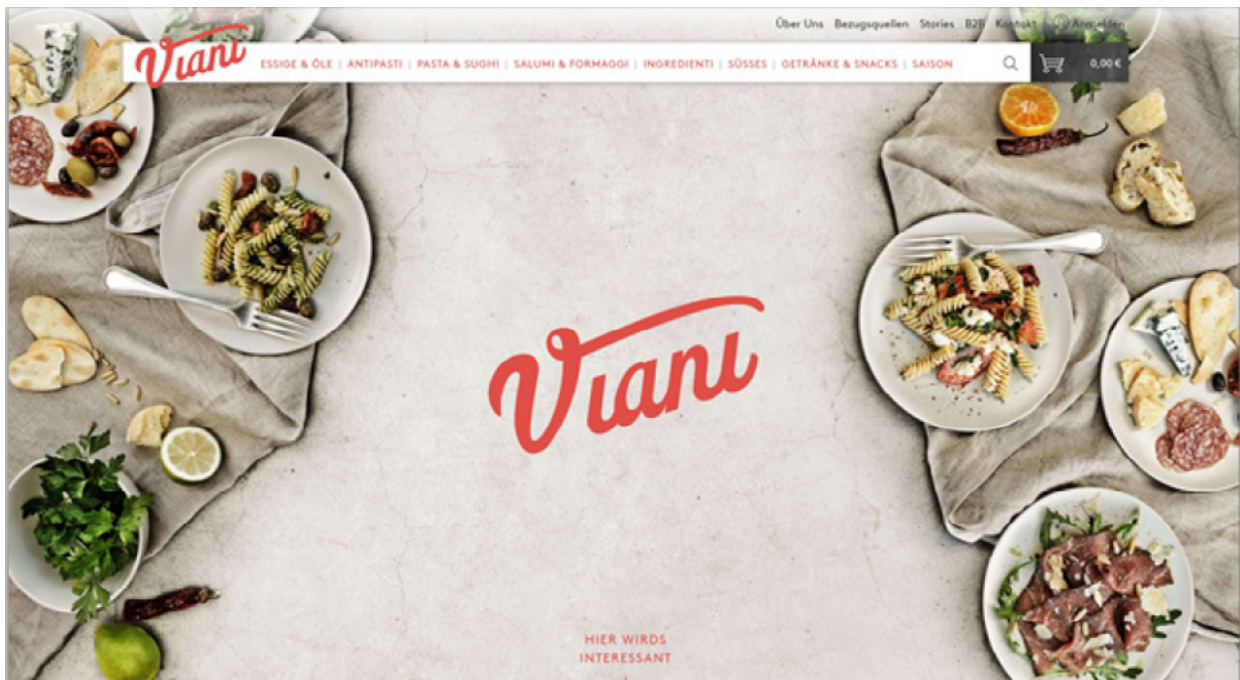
Über Uns Bezugsquellen Stories B2B Kontakt Anmelden

Viani ESSIGE & ÖLE | ANTIPASTI | PASTA & SUGHI | SALUMI & FORMAGGI | INGREDIENTI | SÜSSES | GETRÄNKE & SNACKS | SAISON

0,00 €

Viani

HIER WIRDS INTERESSANT